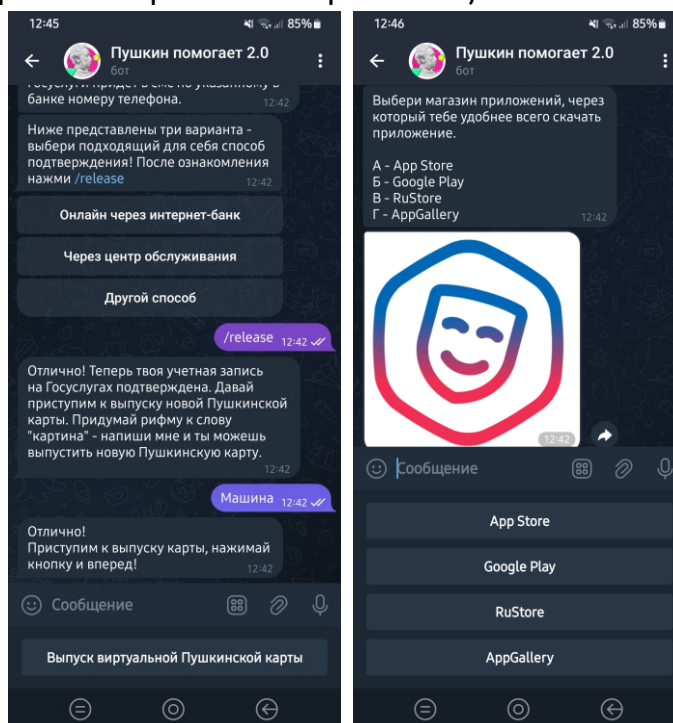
12:45 85%

Пушкин помогает 2.0
бот

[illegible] придет в смс по указанному в банке номеру телефона. 12:42

Ниже представлены три варианта - выбери подходящий для себя способ подтверждения! После ознакомления нажми /release 12:42

Онлайн через интернет-банк

Через центр обслуживания

Другой способ

/release 12:42

Отлично! Теперь твоя учетная запись на Госуслугах подтверждена. Давай приступим к выпуску новой Пушкинской карты. Придумай рифму к слову "картина" - напиши мне и ты можешь выпустить новую Пушкинскую карту. 12:42

Машина 12:42

Отлично!
Приступим к выпуску карты, нажимай кнопку и вперед! 12:42

Сообщение

Выпуск виртуальной Пушкинской карты

12:46 85%

Пушкин помогает 2.0
бот

Выбери магазин приложений, через который тебе удобнее всего скачать приложение.

А - App Store
Б - Google Play
В - RuStore
Г - AppGallery 12:42

12:42

Сообщение

App Store

Google Play

RuStore

AppGallery